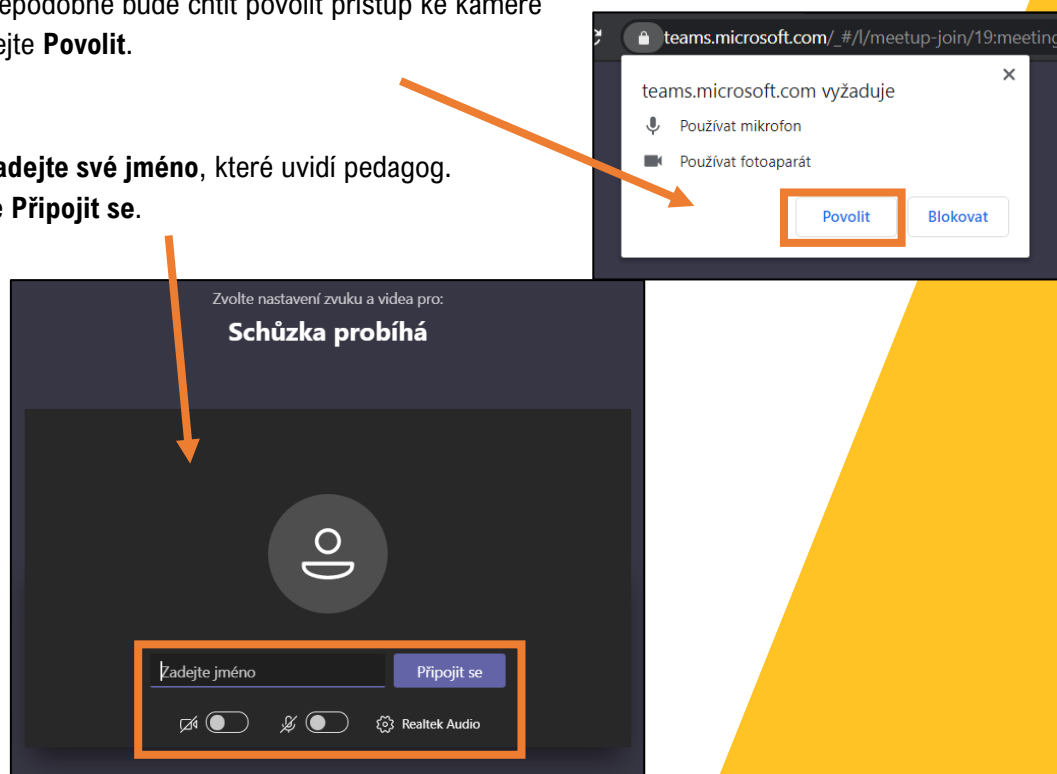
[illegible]epodobně bude chtít povolit přístup ke kameře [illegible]ejte **Povolit**.

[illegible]adejte své jméno, které uvidí pedagog. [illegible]e **Připojit se**.

teams.microsoft.com/_#/l/meetup-join/19:meeting

teams.microsoft.com vyžaduje

Používat mikrofon

Používat fotoaparát

Povolit

Blokovat

Zvolte nastavení zvuku a videa pro:

Schůzka probíhá

Zadejte jméno

Připojit se

Realtek Audio